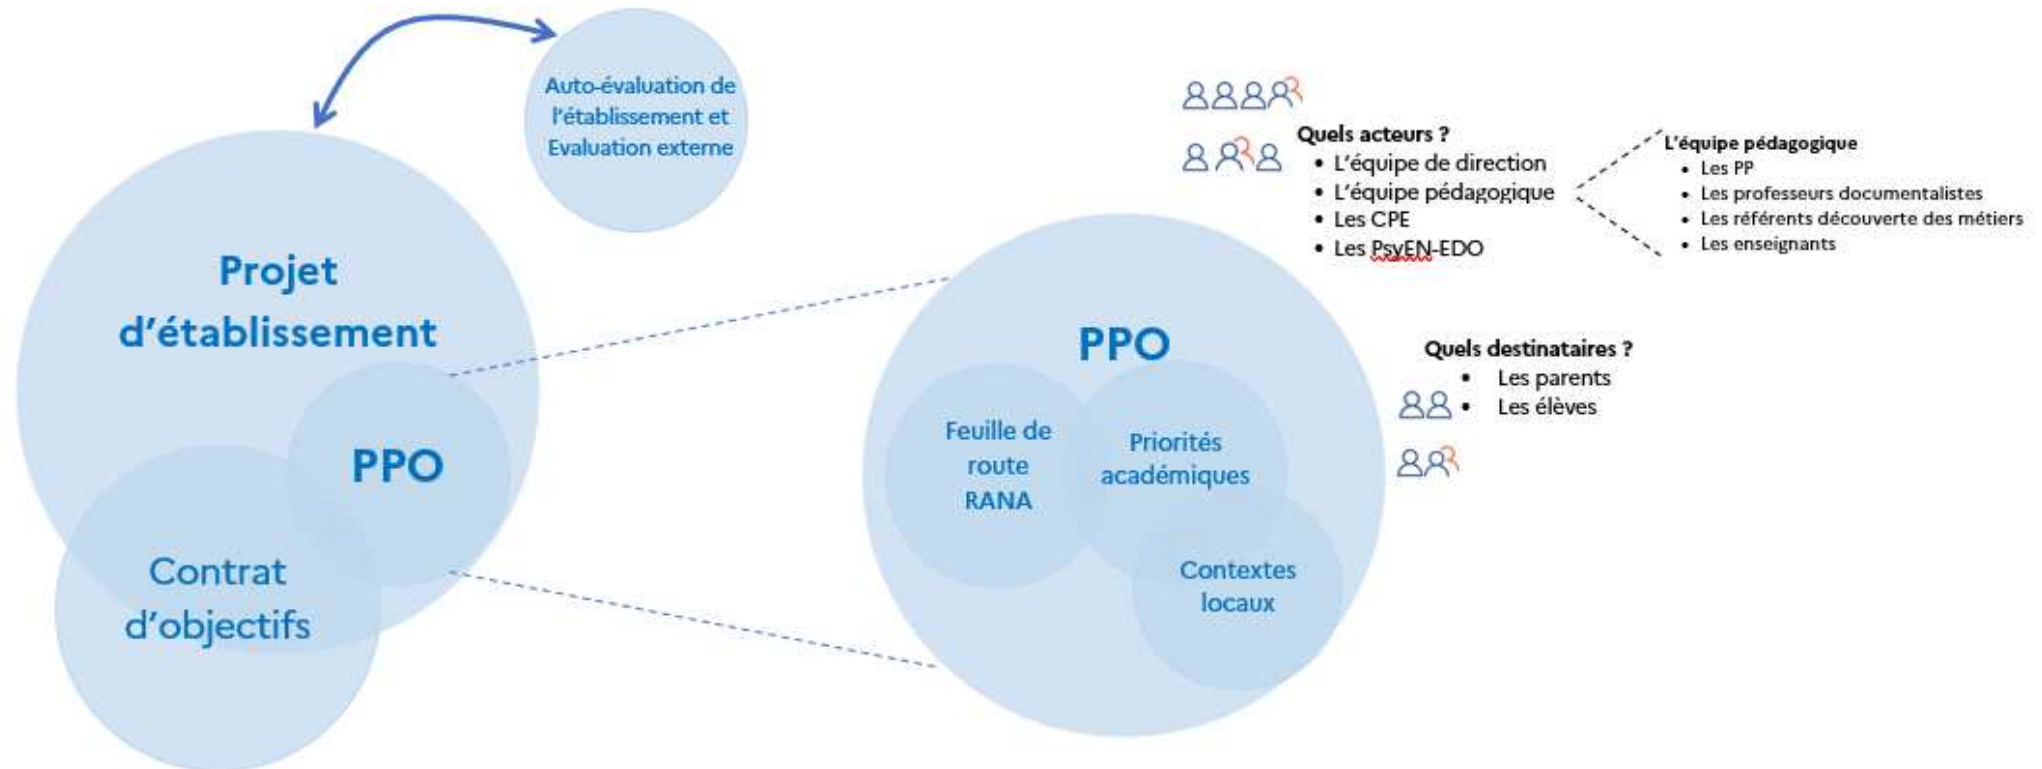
Auto-évaluation de l'établissement et Evaluation externe

Projet d'établissement

PPO

Contrat d'objectifs

PPO

Feuille de route RANA

Priorités académiques

Contextes locaux

Quels acteurs ?
• L'équipe de direction
• L'équipe pédagogique
• Les CPE
• Les PsyEN-EDO

L'équipe pédagogique
• Les PP
• Les professeurs documentalistes
• Les référents découverte des métiers
• Les enseignants

Quels destinataires ?
• Les parents
• Les élèves